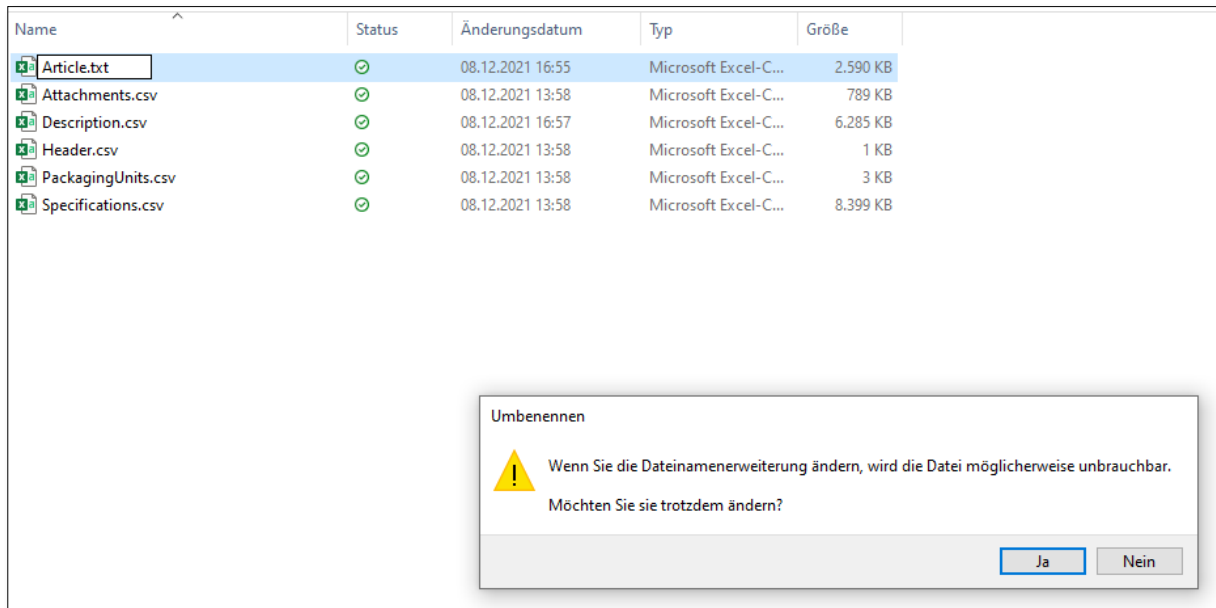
| Name | Status | Änderungsdatum | Typ | Größe |
|---|---|---|---|---|
| Article.txt |  | 08.12.2021 16:55 | Microsoft Excel-C... | 2.590 KB |
| Attachments.csv |  | 08.12.2021 13:58 | Microsoft Excel-C... | 789 KB |
| Description.csv |  | 08.12.2021 16:57 | Microsoft Excel-C... | 6.285 KB |
| Header.csv |  | 08.12.2021 13:58 | Microsoft Excel-C... | 1 KB |
| PackagingUnits.csv |  | 08.12.2021 13:58 | Microsoft Excel-C... | 3 KB |
| Specifications.csv |  | 08.12.2021 13:58 | Microsoft Excel-C... | 8.399 KB |

Umbenennen

Wenn Sie die Dateinamenerweiterung ändern, wird die Datei möglicherweise unbrauchbar.

Möchten Sie sie trotzdem ändern?

Ja Nein